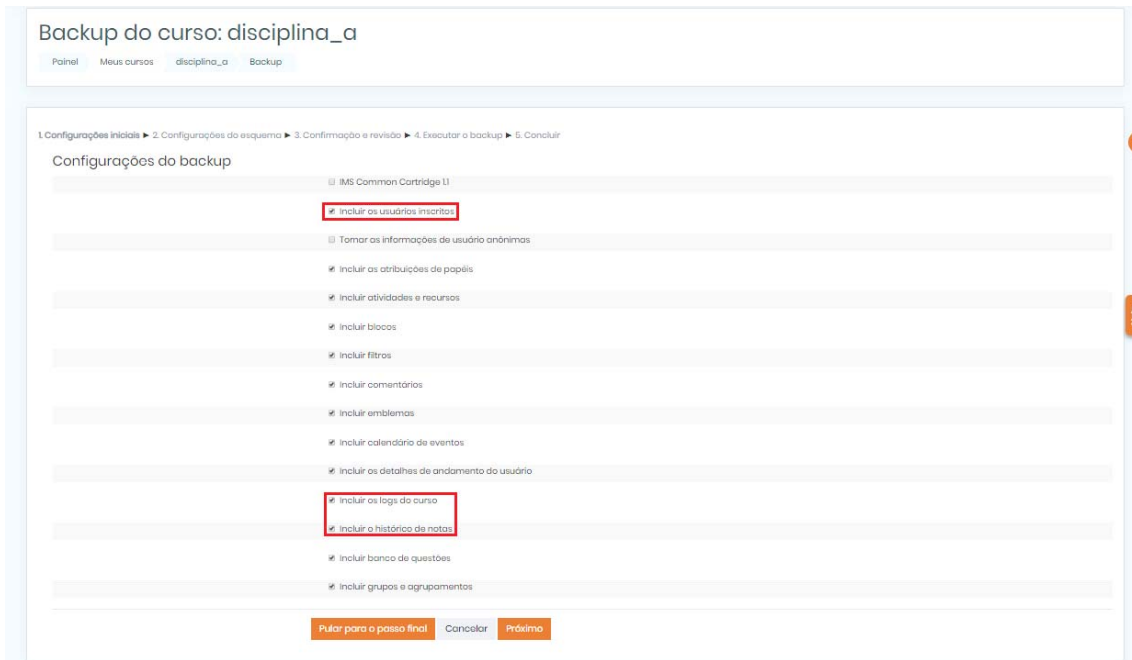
Backup do curso: disciplina_a

Painel Meus cursos disciplina_a Backup

1. Configurações iniciais ► 2. Configurações do esquema ► 3. Confirmação e revisão ► 4. Executar o backup ► 5. Concluir

Configurações do backup

IMS Common Cartridge 1.1

Incluir os usuários inscritos

Tornar as informações de usuário anônimas

Incluir as atribuições de papéis

Incluir atividades e recursos

Incluir blocos

Incluir filtros

Incluir comentários

Incluir emblemas

Incluir calendário de eventos

Incluir os detalhes de andamento do usuário

Incluir os logs do curso

Incluir o histórico de notas

Incluir banco de questões

Incluir grupos e agrupamentos

Pular para o passo final Cancelar Próximo